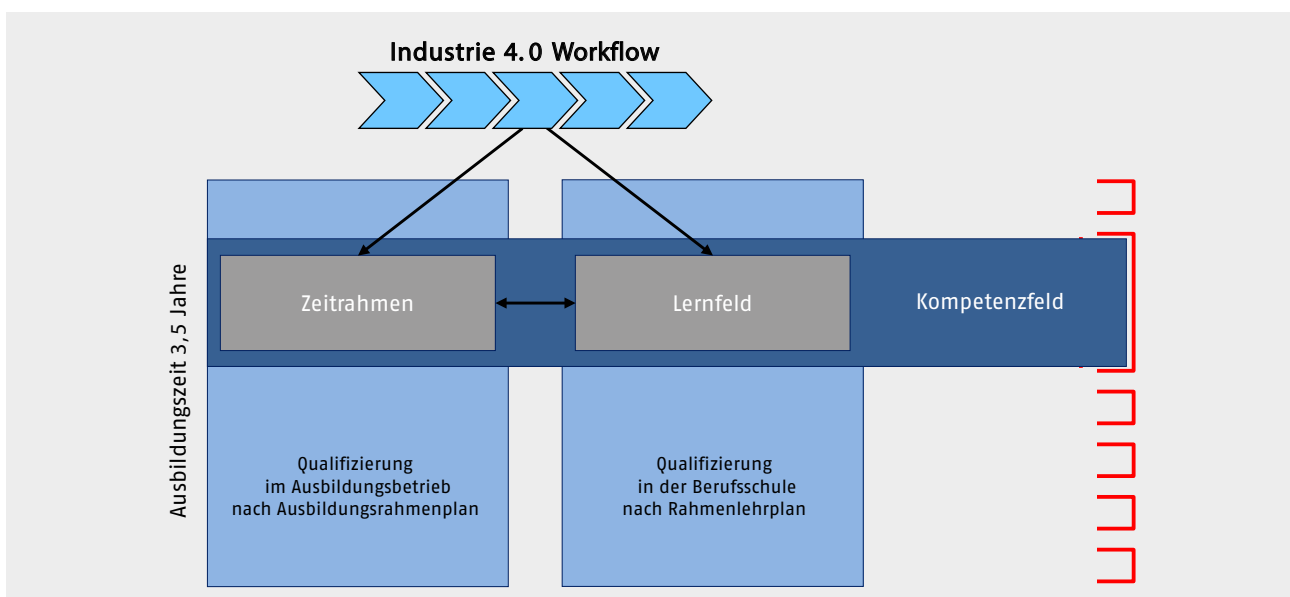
Industrie 4.0 Workflow

Ausbildungszeit 3,5 Jahre

Zeitrahmen

Lernfeld

Kompetenzfeld

Qualifizierung im Ausbildungsbetrieb nach Ausbildungsrahmenplan

Qualifizierung in der Berufsschule nach Rahmenlehrplan